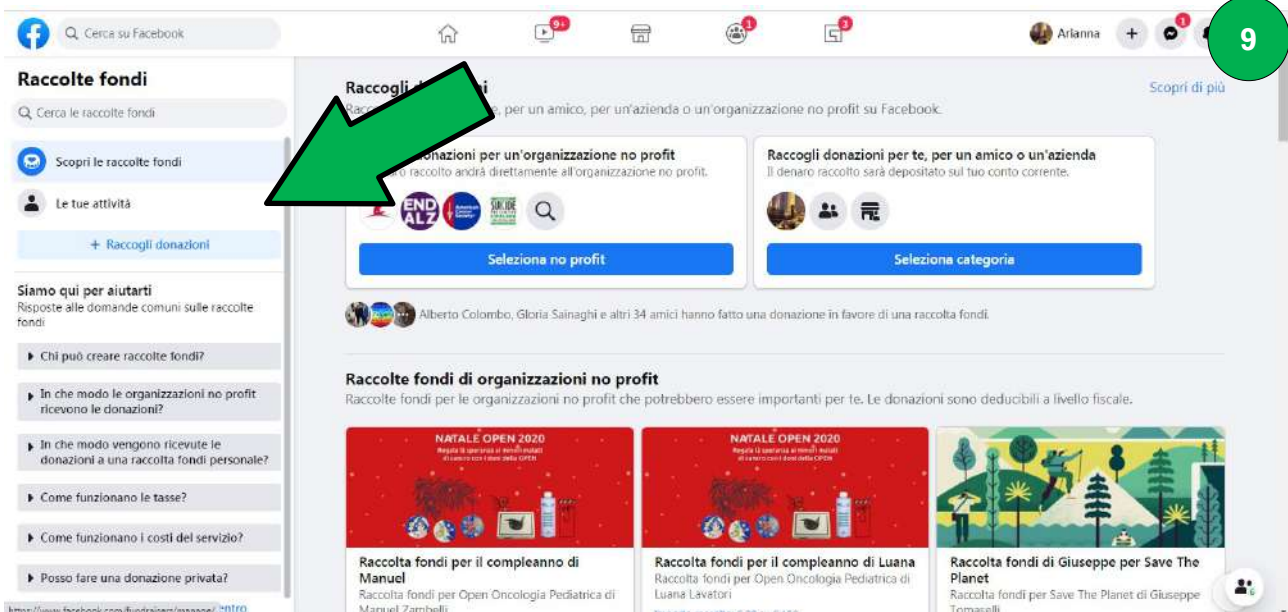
Cerca su Facebook

9+

1

3

Arianna

1

9

Raccolte fondi

Cerca le raccolte fondi

Scopri le raccolte fondi

Le tue attività

+ Raccogli donazioni

Siamo qui per aiutarti
Risposte alle domande comuni sulle raccolte fondi

Chi può creare raccolte fondi?

In che modo le organizzazioni no profit ricevono le donazioni?

In che modo vengono ricevute le donazioni a una raccolta fondi personale?

Come funzionano le tasse?

Come funzionano i costi del servizio?

Posso fare una donazione privata?

https://www.facebook.com/fundraisers/manage/ entro

Raccogli d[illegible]

Racc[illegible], per un amico, per un'azienda o un'organizzazione no profit su Facebook.

Scopri di più

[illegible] donazioni per un'organizzazione no profit
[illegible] raccolto andrà direttamente all'organizzazione no profit.

END ALZ

Seleziona no profit

Raccogli donazioni per te, per un amico o un'azienda
Il denaro raccolto sarà depositato sul tuo conto corrente.

Seleziona categoria

Alberto Colombo, Gloria Sainaghi e altri 34 amici hanno fatto una donazione in favore di una raccolta fondi.

Raccolte fondi di organizzazioni no profit
Raccolte fondi per le organizzazioni no profit che potrebbero essere importanti per te. Le donazioni sono deducibili a livello fiscale.

NATALE OPEN 2020

NATALE OPEN 2020

Raccolta fondi per il compleanno di Manuel
Raccolta fondi per Open Oncologia Pediatrica di Manuel Zambelli

Raccolta fondi per il compleanno di Luana
Raccolta fondi per Open Oncologia Pediatrica di Luana Lavatori

Raccolta fondi di Giuseppe per Save The Planet
Raccolta fondi per Save The Planet di Giuseppe Tomaselli